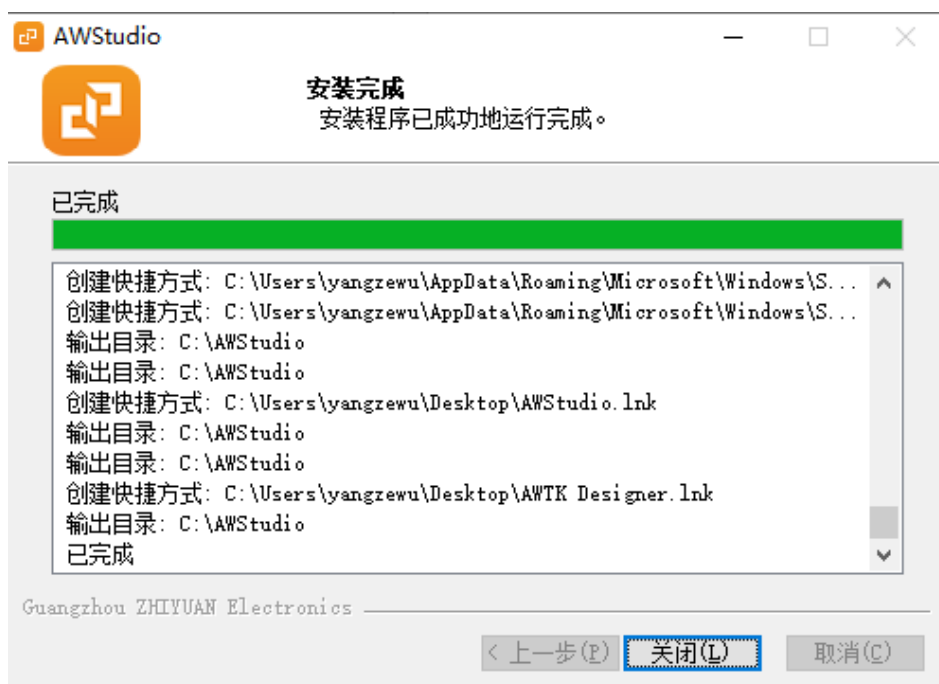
AWStudio

安装完成
安装程序已成功地运行完成。

已完成

创建快捷方式: C:\Users\yangzewu\AppData\Roaming\Microsoft\Windows\S...
创建快捷方式: C:\Users\yangzewu\AppData\Roaming\Microsoft\Windows\S...
输出目录: C:\AWStudio
输出目录: C:\AWStudio
创建快捷方式: C:\Users\yangzewu\Desktop\AWStudio.lnk
输出目录: C:\AWStudio
输出目录: C:\AWStudio
创建快捷方式: C:\Users\yangzewu\Desktop\AWTK Designer.lnk
输出目录: C:\AWStudio
已完成

Guangzhou ZHIYUAN Electronics

< 上一步(P)　关闭(L)　取消(C)